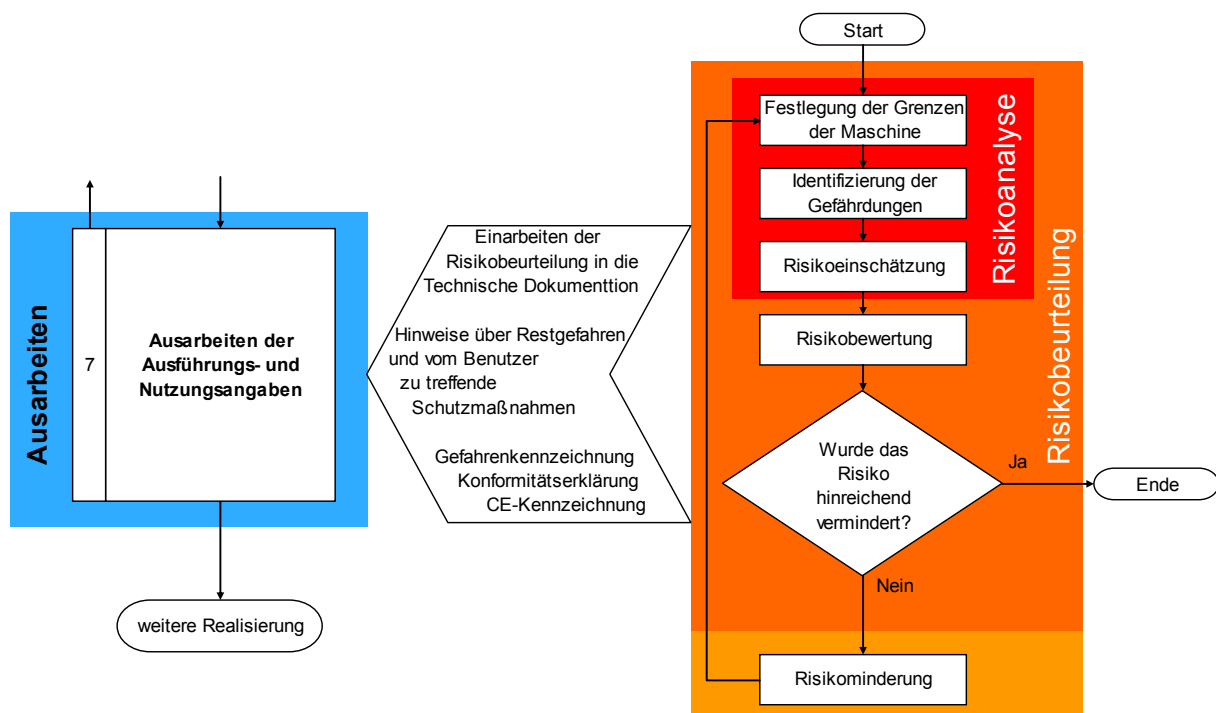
Ausarbeiten

7

Ausarbeiten der Ausführungs- und Nutzungsangaben

weitere Realisierung

Einarbeiten der Risikobeurteilung in die Technische Dokumenttion

Hinweise über Restgefahren und vom Benutzer zu treffende Schutzmaßnahmen

Gefahrenkennzeichnung
Konformitätserklärung
CE-Kennzeichnung

Start

Risikoanalyse

Risikobeurteilung

Festlegung der Grenzen der Maschine

Identifizierung der Gefährdungen

Risikoeinschätzung

Risikobewertung

Wurde das Risiko hinreichend vermindert?

Ja

Ende

Nein

Risikominderung